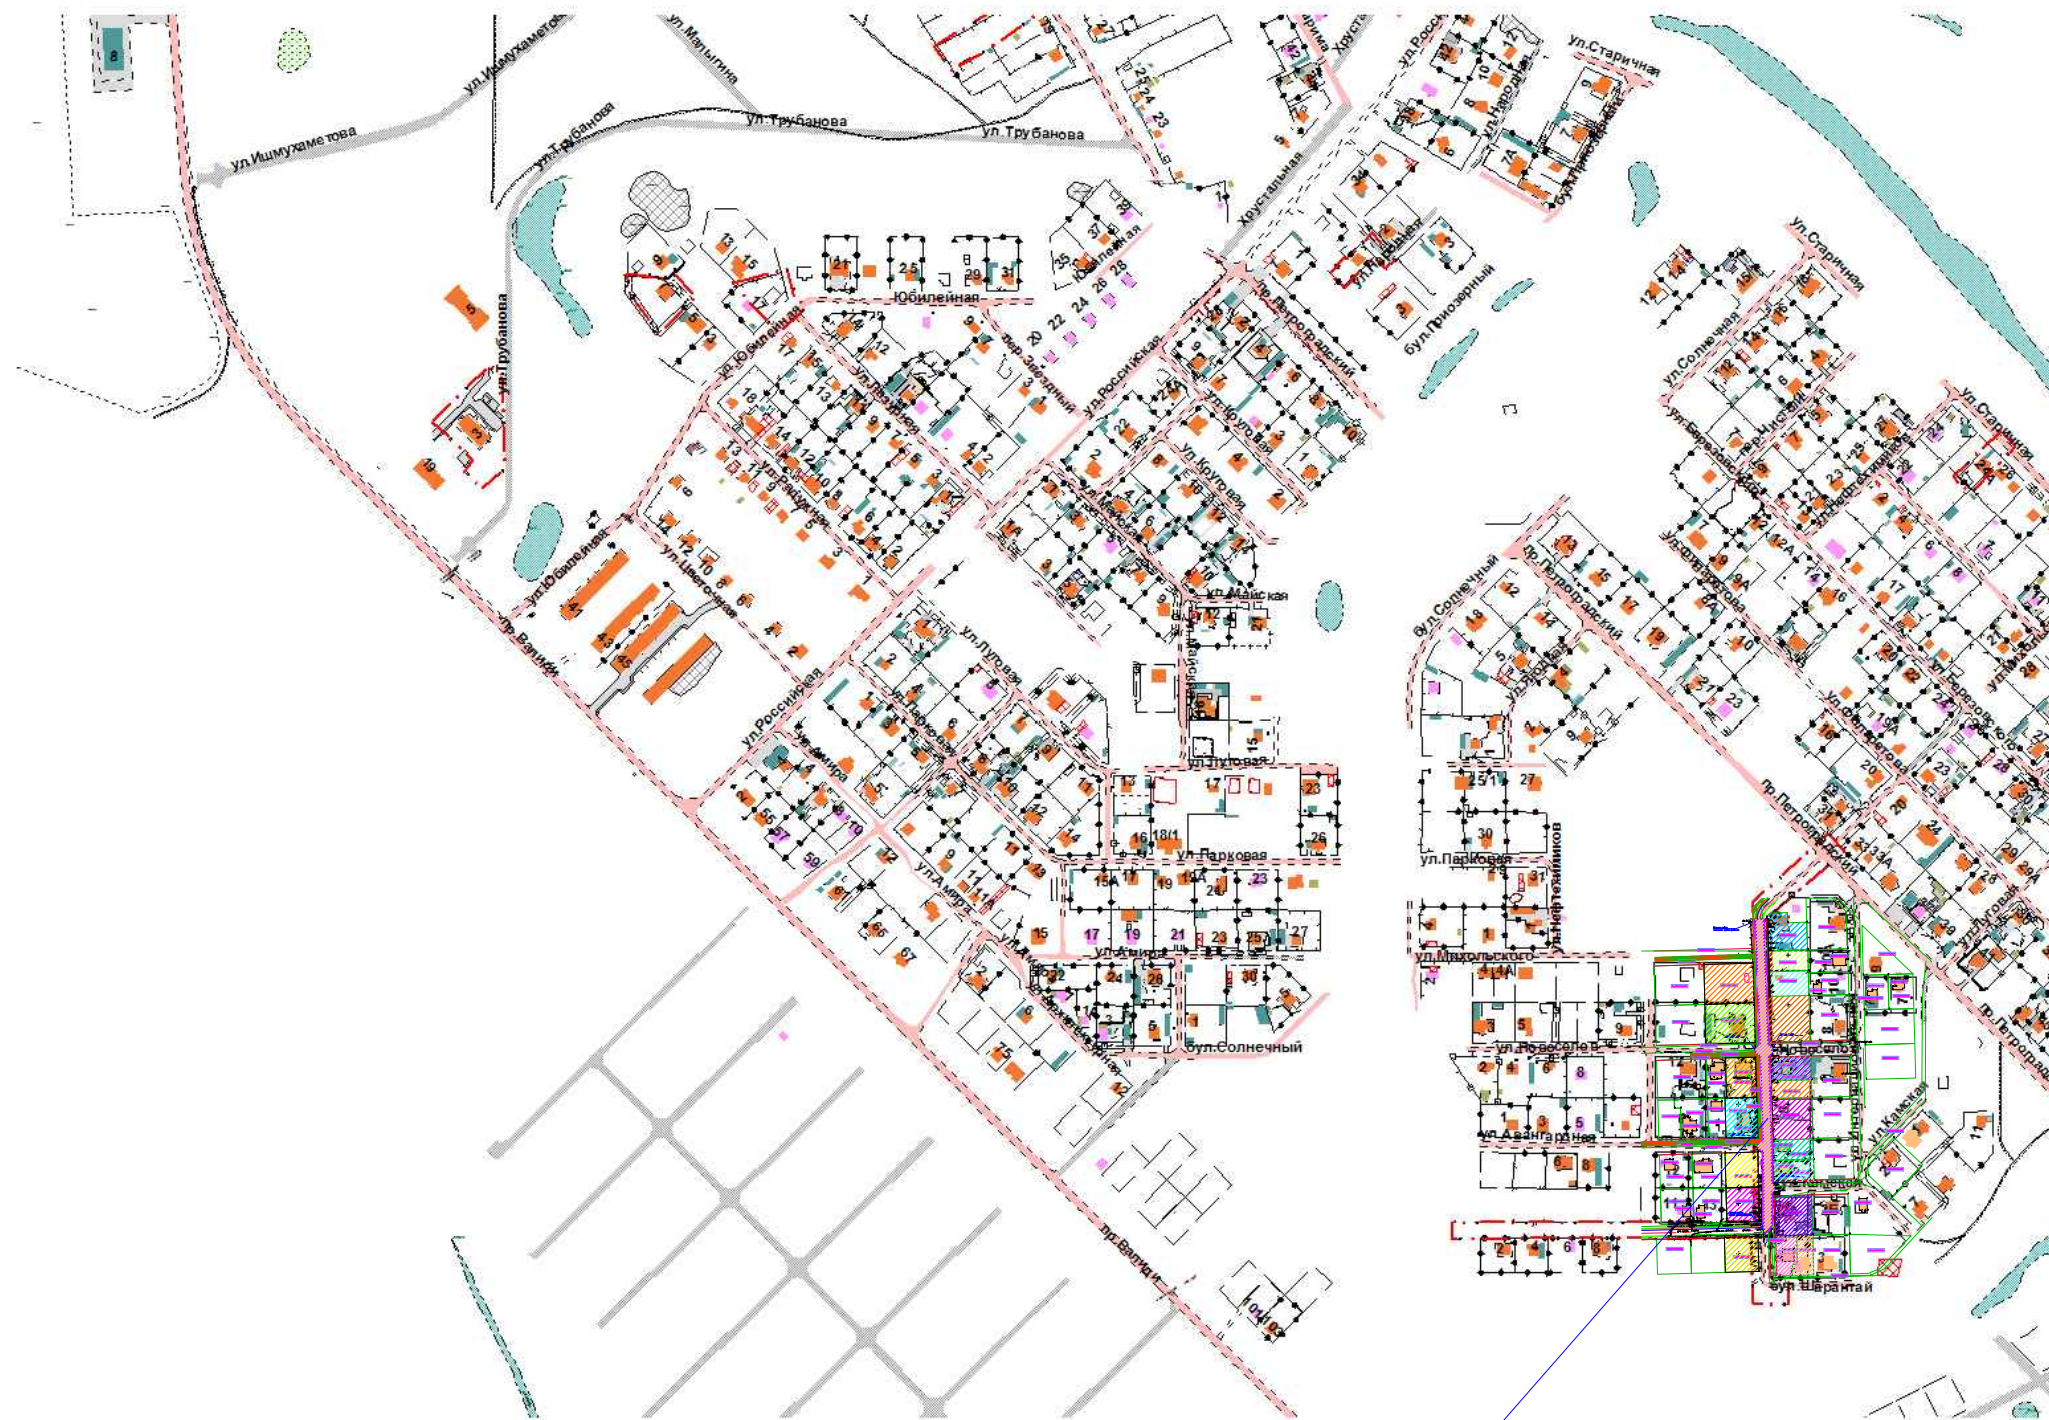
ул.Ишмухаметова
ул.Ишмухаметова
ул.Малыгина
ул.Трубанова
ул.Трубанова
ул.Трубанова
ул.Трубанова
ул.Старичная
ул.Старичная
ул.Старичная
ул.Хрустальная
ул.Народная
бул.Приозерный
ул.Юбилейная
Юбилейная
ул.Юбилейная
пер.Заводный
ул.Российская
ул.Российская
пр.Петроградский
пр.Петроградский
пр.Петроградский
ул.Луговая
ул.Луговая
ул.Луговая
ул.Цветочная
ул.Цветочная
ул.Майская
ул.Майская
ул.Солнечная
ул.Солнечный
ул.Березовская
ул.Заводская
ул.Парковая
ул.Парковая
ул.Парковая
ул.Мира
ул.Мира
ул.Амира
ул.Нефтехимиков
ул.Махальского
ул.Новоселов
ул.Авангардная
ул.Камская
бул.Солнечный
бул.Шарантай
пр.Ваниди
пр.Ваниди
ул.Цветочная
Юбилейная
8
5
5
19
41
43
45
21
25
29
31
35
37
13
15
9
17
18
14
12
10
20
22
24
26
28
23
25
27
30
31
17
16
18/1
15А
19
21
23
25
27
1
2
3
4
5
6
7
8
9
11
12